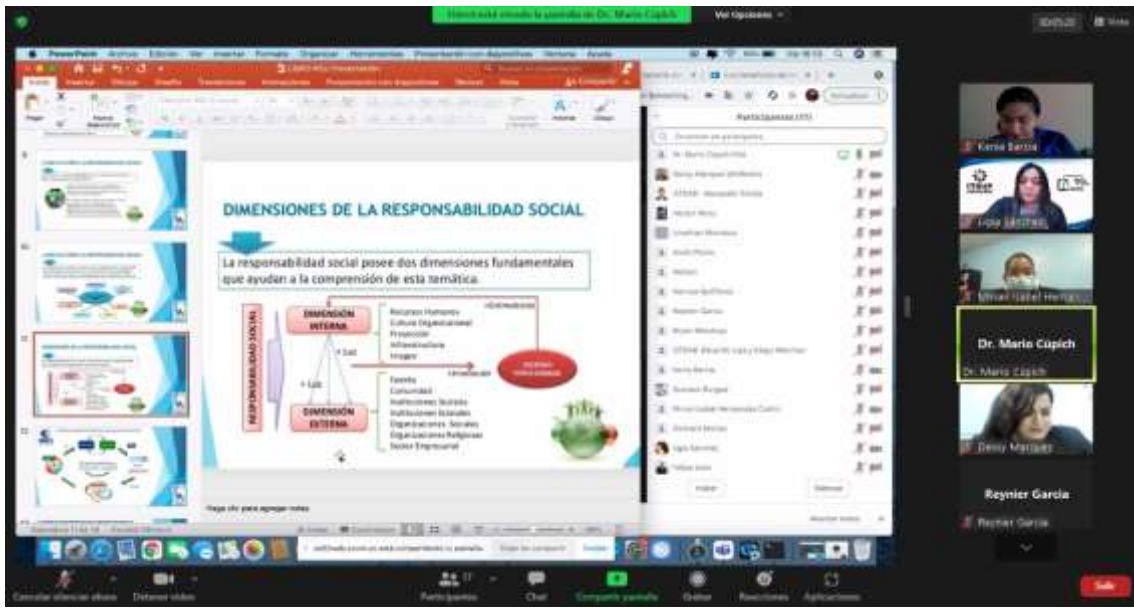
Usted está viendo la pantalla de Dr. Mario Cúpich

Ver Opciones

Vista

PowerPoint Archivo Edición Ver Insertar Formato Organizar Herramientas Presentación con diapositivas Ventana Ayuda

Participantes (17)

DIMENSIONES DE LA RESPONSABILIDAD SOCIAL

La responsabilidad social posee dos dimensiones fundamentales que ayudan a la comprensión de esta temática.

RESPONSABILIDAD SOCIAL

DIMENSIÓN INTERNA

DIMENSIÓN EXTERNA

Recursos Humanos
Cultura Organizacional
Producción
Infraestructura
Imagen

Familia
Comunidad
Instituciones Sociales
Instituciones Estatales
Organizaciones Sociales
Organizaciones Religiosas
Sector Empresarial

Haga clic para agregar notas

Invitar

Silenciar

Karina Barrios

Lidia Sánchez

Mirian Isabel Hernández

Dr. Mario Cúpich

Dr. Mario Cúpich

Deisy Marquez

Reynier Garcia

Reynier Garcia

Cancelar silenciar ahora

Detener video

Participantes 17

Chat

Compartir pantalla

Grabar

Reacciones

Aplicaciones

Salir